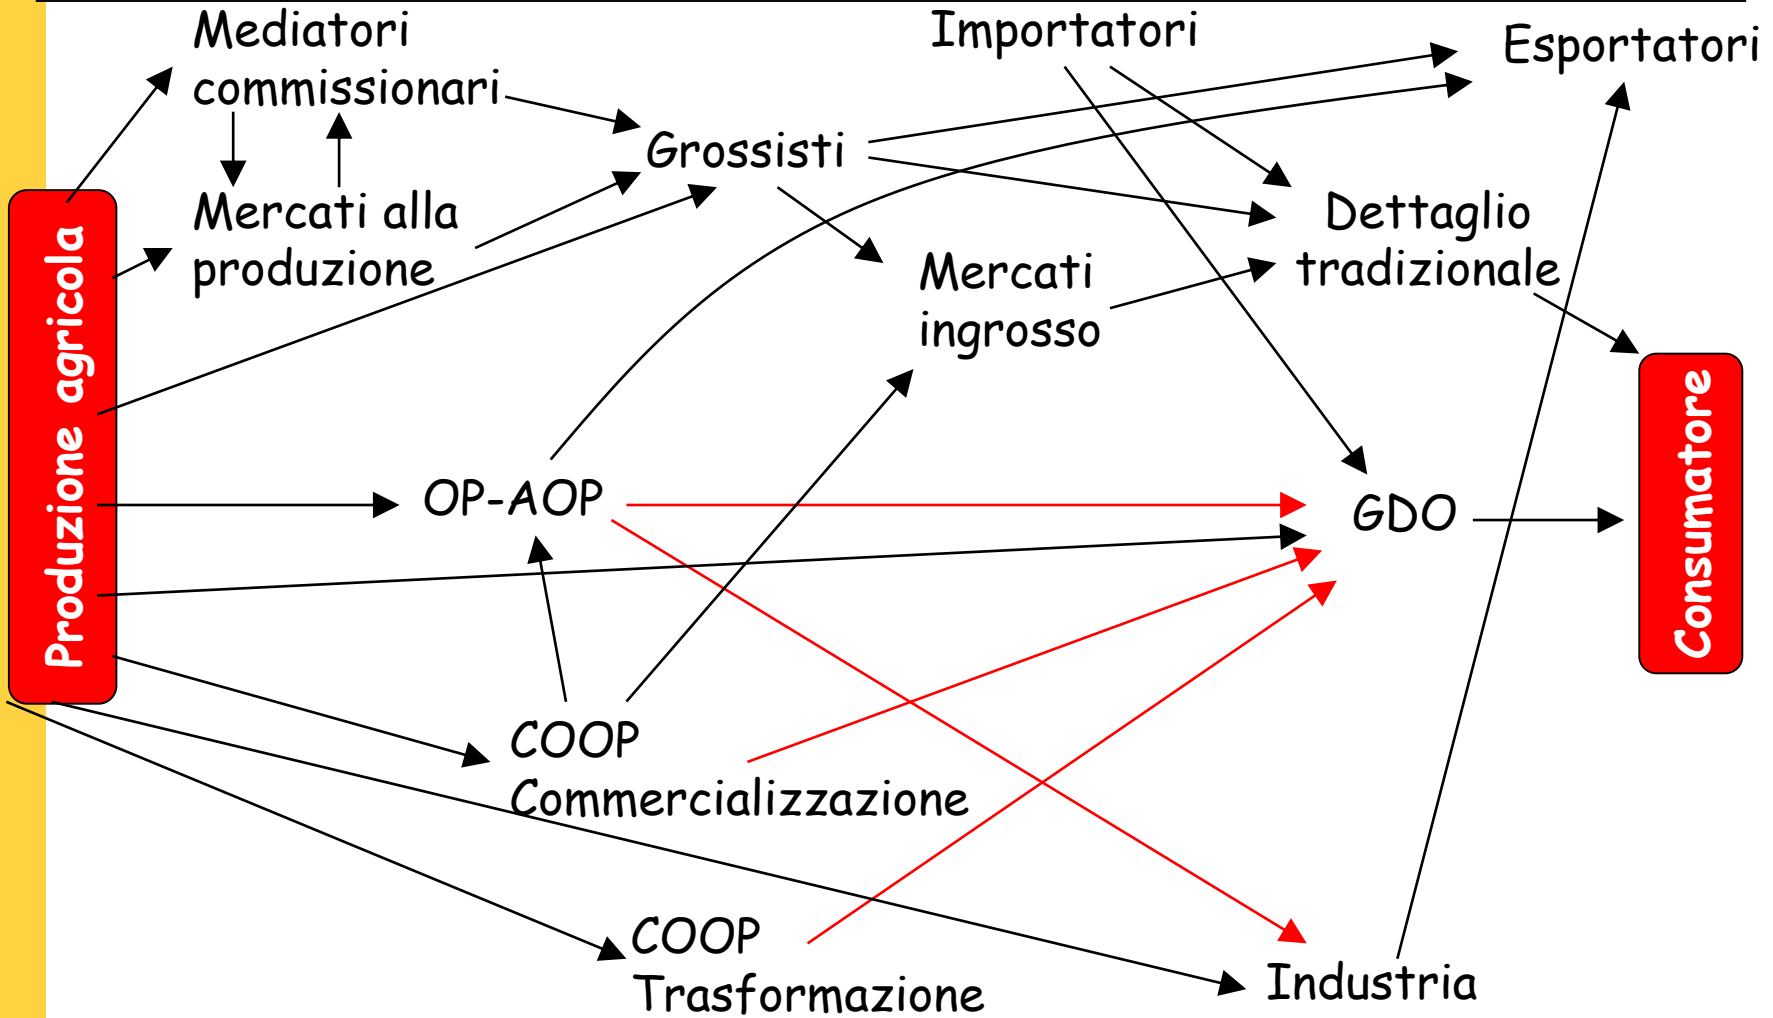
Produzione agricola

Mediatori commissionari

Mercati alla produzione

Grossisti

Importatori

Esportatori

Dettaglio tradizionale

Mercati ingrosso

OP-AOP

GDO

Consumatore

COOP Commercializzazione

COOP Trasformazione

Industria